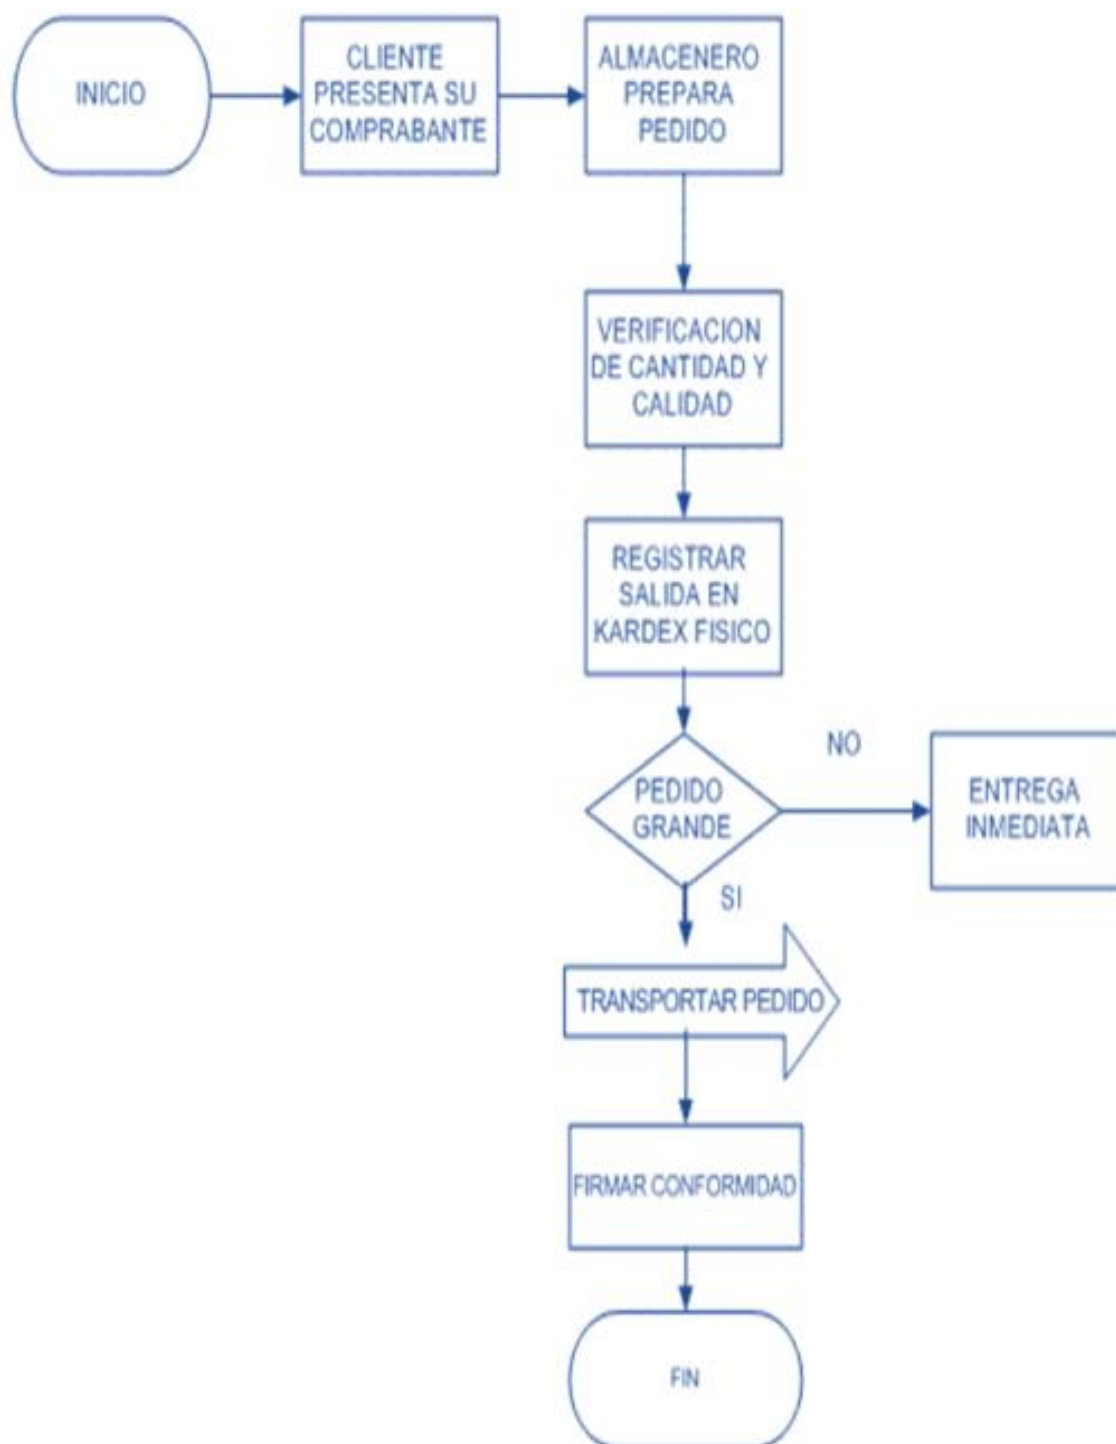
INICIO

CLIENTE PRESENTA SU COMPRABANTE

ALMACENERO PREPARA PEDIDO

VERIFICACION DE CANTIDAD Y CALIDAD

REGISTRAR SALIDA EN KARDEX FISICO

PEDIDO GRANDE

NO

ENTREGA INMEDIATA

SI

TRANSPORTAR PEDIDO

FIRMAR CONFORMIDAD

FIN